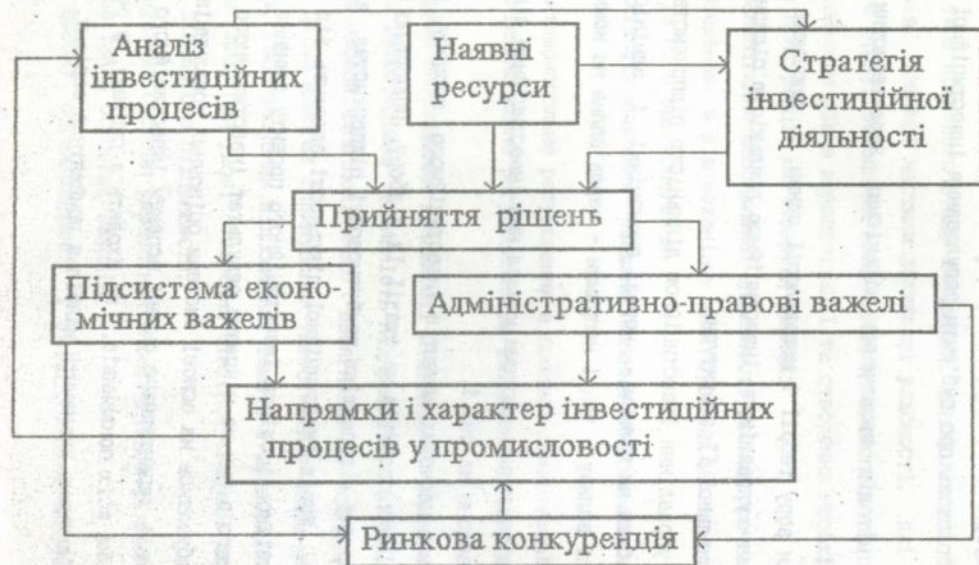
Аналіз інвестиційних процесів

Наявні ресурси

Стратегія інвестиційної діяльності

Прийняття рішень

Підсистема економічних важелів

Адміністративно-правові важелі

Напрямки і характер інвестиційних процесів у промисловості

Ринкова конкуренція